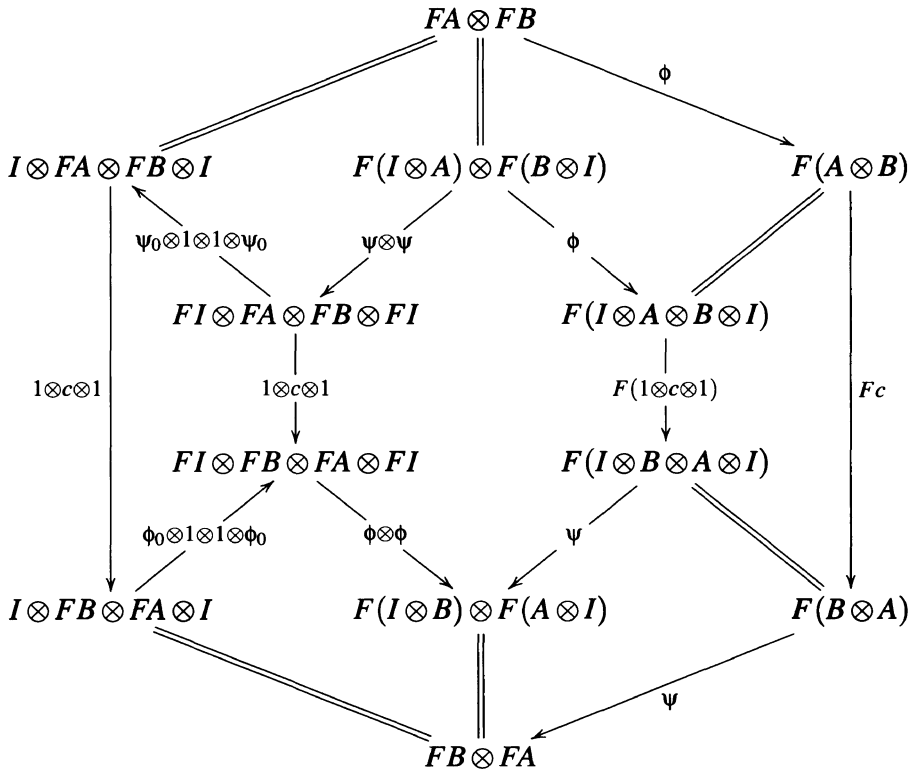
$FA \otimes FB$

$\phi$

$I \otimes FA \otimes FB \otimes I$

$F(I \otimes A) \otimes F(B \otimes I)$

$F(A \otimes B)$

$\psi_0 \otimes 1 \otimes 1 \otimes \psi_0$

$\psi \otimes \psi$

$\phi$

$FI \otimes FA \otimes FB \otimes FI$

$F(I \otimes A \otimes B \otimes I)$

$1 \otimes c \otimes 1$

$1 \otimes c \otimes 1$

$F(1 \otimes c \otimes 1)$

$Fc$

$FI \otimes FB \otimes FA \otimes FI$

$F(I \otimes B \otimes A \otimes I)$

$\phi_0 \otimes 1 \otimes 1 \otimes \phi_0$

$\phi \otimes \phi$

$\psi$

$I \otimes FB \otimes FA \otimes I$

$F(I \otimes B) \otimes F(A \otimes I)$

$F(B \otimes A)$

$\psi$

$FB \otimes FA$